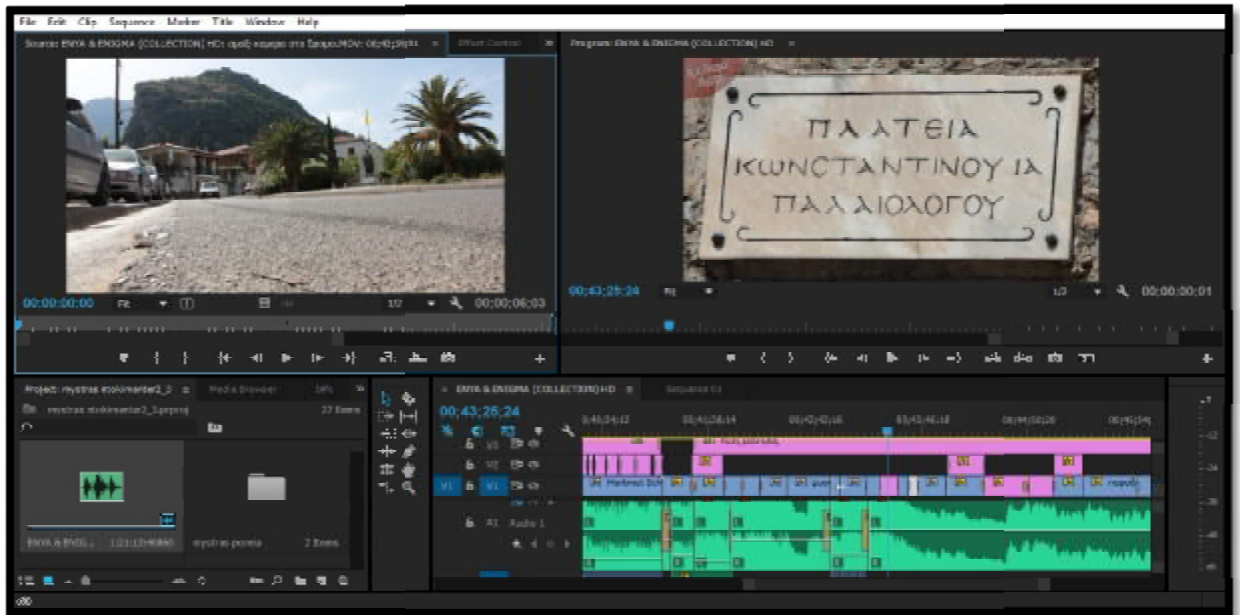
File Edit Clip Sequence Marker Title Window Help

Source: ENYA & ENIGMA (COLLECTION) HD: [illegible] ≡ Effect Controls

00:00:00:00 Fit 1/2 00;00;06;03

Program: ENYA & ENIGMA (COLLECTION) HD ≡

ΠΛΑΤΕΙΑ
ΚΩΝΣΤΑΝΤΙΝΟΥ ΙΑ
ΠΑΛΑΙΟΛΟΓΟΥ

00;43;25;24 Fit 1/2 00;00;00;01

Project: mystras ntokimanter2_3 ≡ Media Browser Info

mystras ntokimanter2_3.prproj 27 Items

ENYA & ENIG... 1:21:13:46860 mystras poreia 2 Items

ENYA & ENIGMA (COLLECTION) HD ≡ Sequence 01

00;43;25;24

V3 V2 V1 A1 Audio 1